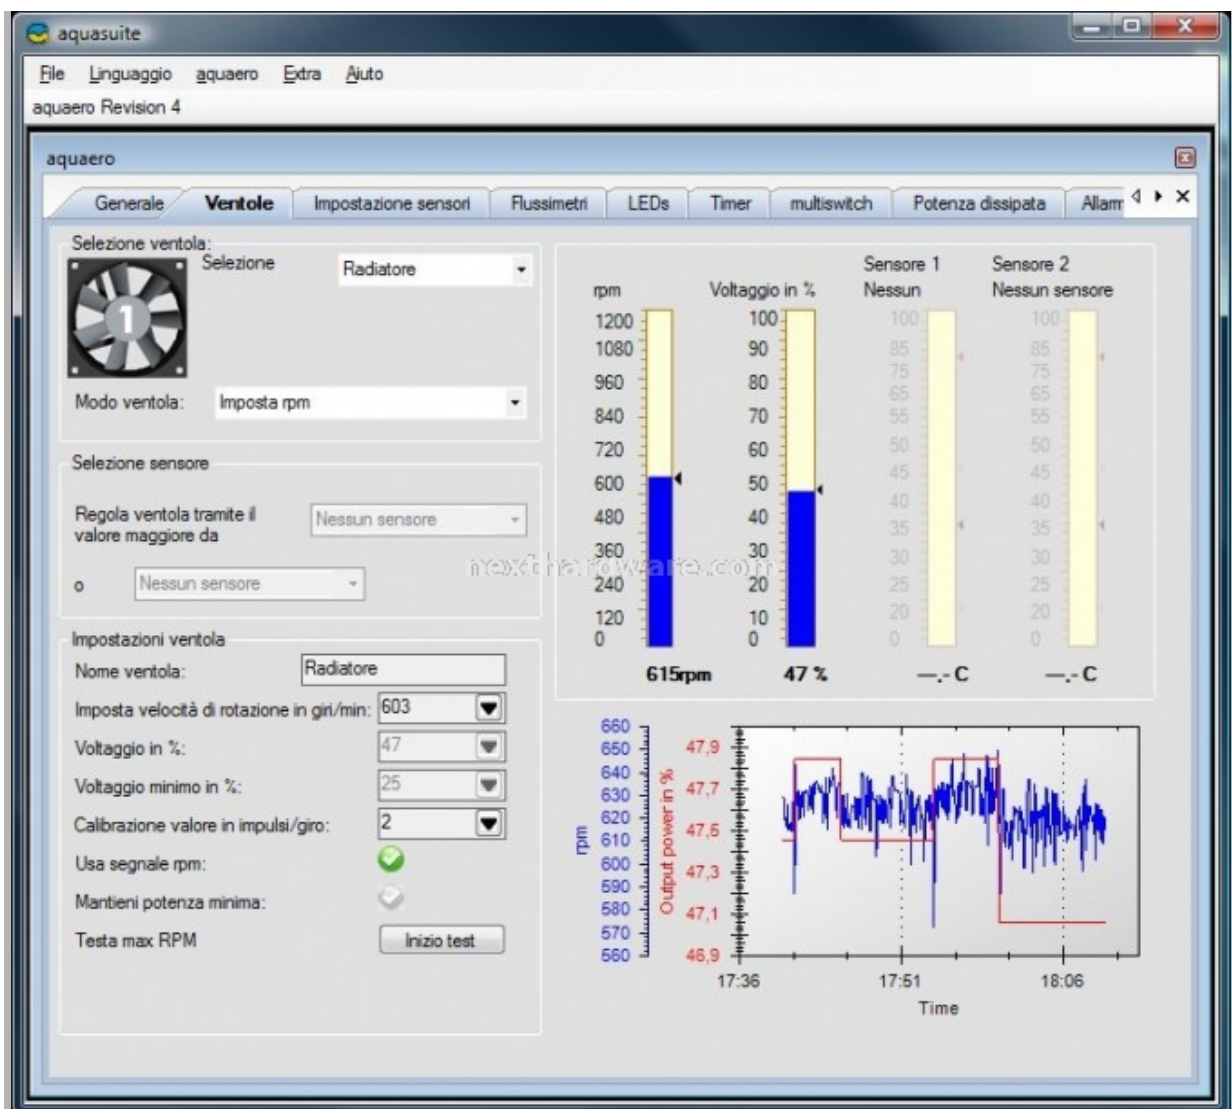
aquasuite

File Linguaggio aquaero Extra Aiuto

aquaero Revision 4

aquaero

Generale Ventole Impostazione sensori Flussimetri LEDs Timer multiswitch Potenza dissipata Allarm

Selezione ventola:

Selezione Radiatore

1

Modo ventola: Imposta rpm

Selezione sensore

Regola ventola tramite il valore maggiore da Nessun sensore

o Nessun sensore

Impostazioni ventola

Nome ventola: Radiatore

Imposta velocità di rotazione in giri/min: 603

Voltaggio in %: 47

Voltaggio minimo in %: 25

Calibrazione valore in impulsi/giro: 2

Usa segnale rpm:

Mantieni potenza minima:

Testa max RPM Inizio test

rpm
1200
1080
960
840
720
600
480
360
240
120
0

615rpm

Voltaggio in %
100
90
80
70
60
50
40
30
20
10
0

47 %

Sensore 1
Nessun
100
85
75
65
55
50
45
40
35
30
25
20
0

—.- C

Sensore 2
Nessun sensore
100
85
75
65
55
50
45
40
35
30
25
20
0

—.- C

nexthardware.com

rpm
660
650
640
630
620
610
600
590
580
570
560

Output power in %
47,9
47,7
47,5
47,3
47,1
46,9

17:36 17:51 18:06

Time